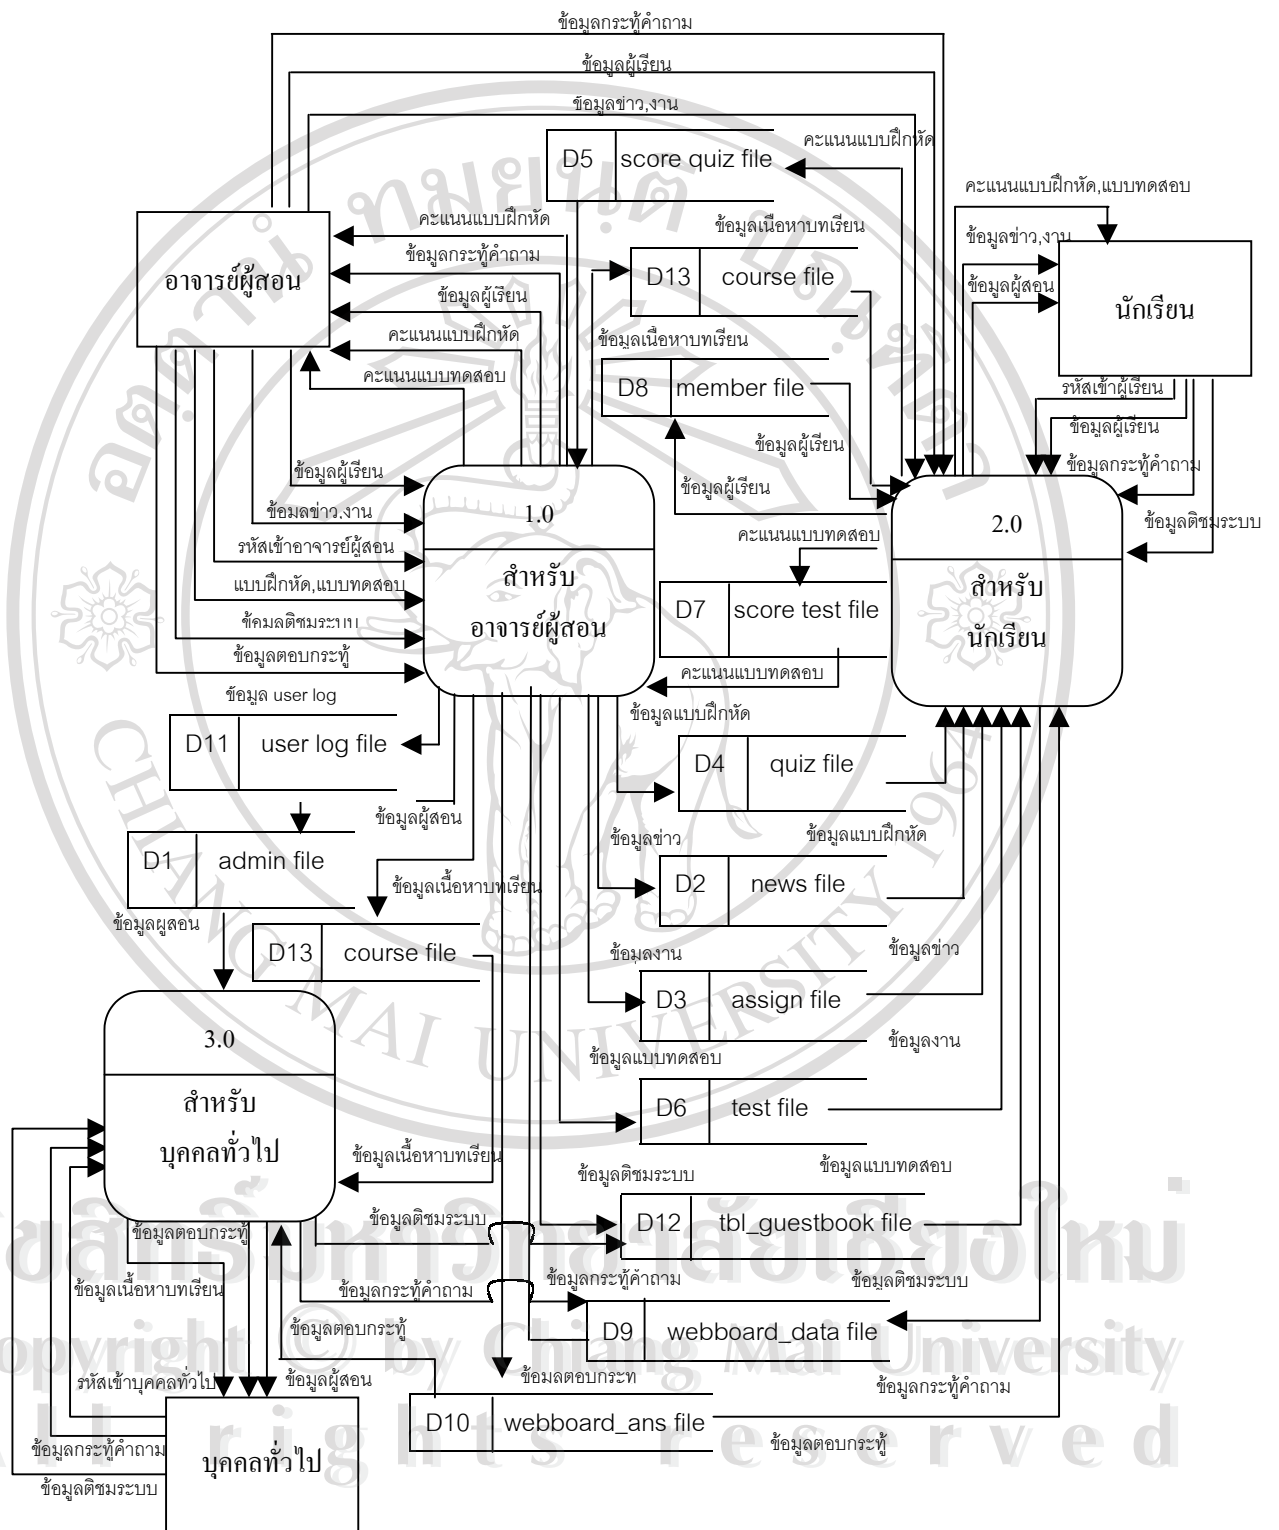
ข้อมูลกระทู้คำถาม
ข้อมูลผู้เรียน
ข้อมูลข่าว,งาน
D5 score quiz file
คะแนนแบบฝึกหัด
คะแนนแบบฝึกหัด,แบบทดสอบ
อาจารย์ผู้สอน
คะแนนแบบฝึกหัด
ข้อมูลกระทู้คำถาม
ข้อมูลผู้เรียน
คะแนนแบบฝึกหัด
คะแนนแบบทดสอบ
ข้อมูลเนื้อหาบทเรียน
D13 course file
ข้อมูลเนื้อหาบทเรียน
D8 member file
ข้อมูลผู้เรียน
ข้อมูลผู้เรียน
ข้อมูลข่าว,งาน
ข้อมูลผู้สอน
นักเรียน
รหัสเข้าผู้เรียน
ข้อมูลผู้เรียน
ข้อมูลกระทู้คำถาม
ข้อมูลติชมระบบ
ข้อมูลผู้เรียน
ข้อมลข่าว,งาน
รหัสเข้าอาจารย์ผู้สอน
แบบฝึกหัด,แบบทดสอบ
ข้อมลติชมระบบ
ข้อมูลตอบกระทู้
1.0
สำหรับ
อาจารย์ผู้สอน
คะแนนแบบทดสอบ
D7 score test file
คะแนนแบบทดสอบ
2.0
สำหรับ
นักเรียน
ข้อมูล user log
D11 user log file
ข้อมูลแบบฝึกหัด
D4 quiz file
ข้อมูลผู้สอน
D1 admin file
ข้อมูลข่าว
ข้อมูลแบบฝึกหัด
D2 news file
ข้อมูลเนื้อหาบทเรียน
ข้อมูลผูสอน
D13 course file
ข้อมูลงาน
ข้อมูลข่าว
D3 assign file
ข้อมูลงาน
3.0
สำหรับ
บุคคลทั่วไป
ข้อมูลแบบทดสอบ
D6 test file
ข้อมูลเนื้อหาบทเรียน
ข้อมูลแบบทดสอบ
ข้อมูลติชมระบบ
ข้อมูลตอบกระทู้
ข้อมูลติชมระบบ
D12 tbl_guestbook file
ข้อมูลเนื้อหาบทเรียน
ข้อมูลกระทู้คำถาม
ข้อมูลกระทู้คำถาม
ข้อมูลติชมระบบ
ข้อมูลตอบกระทู้
D9 webboard_data file
รหัสเข้าบุคคลทั่วไป
ข้อมูลผู้สอน
ข้อมลตอบกระท
ข้อมูลกระทู้คำถาม
D10 webboard_ans file
ข้อมูลกระทู้คำถาม
ข้อมูลตอบกระทู้
บุคคลทั่วไป
ข้อมูลติชมระบบ
ลิขสิทธิ์มหาวิทยาลัยเชียงใหม่
Copyright © by Chiang Mai University
All rights reserved